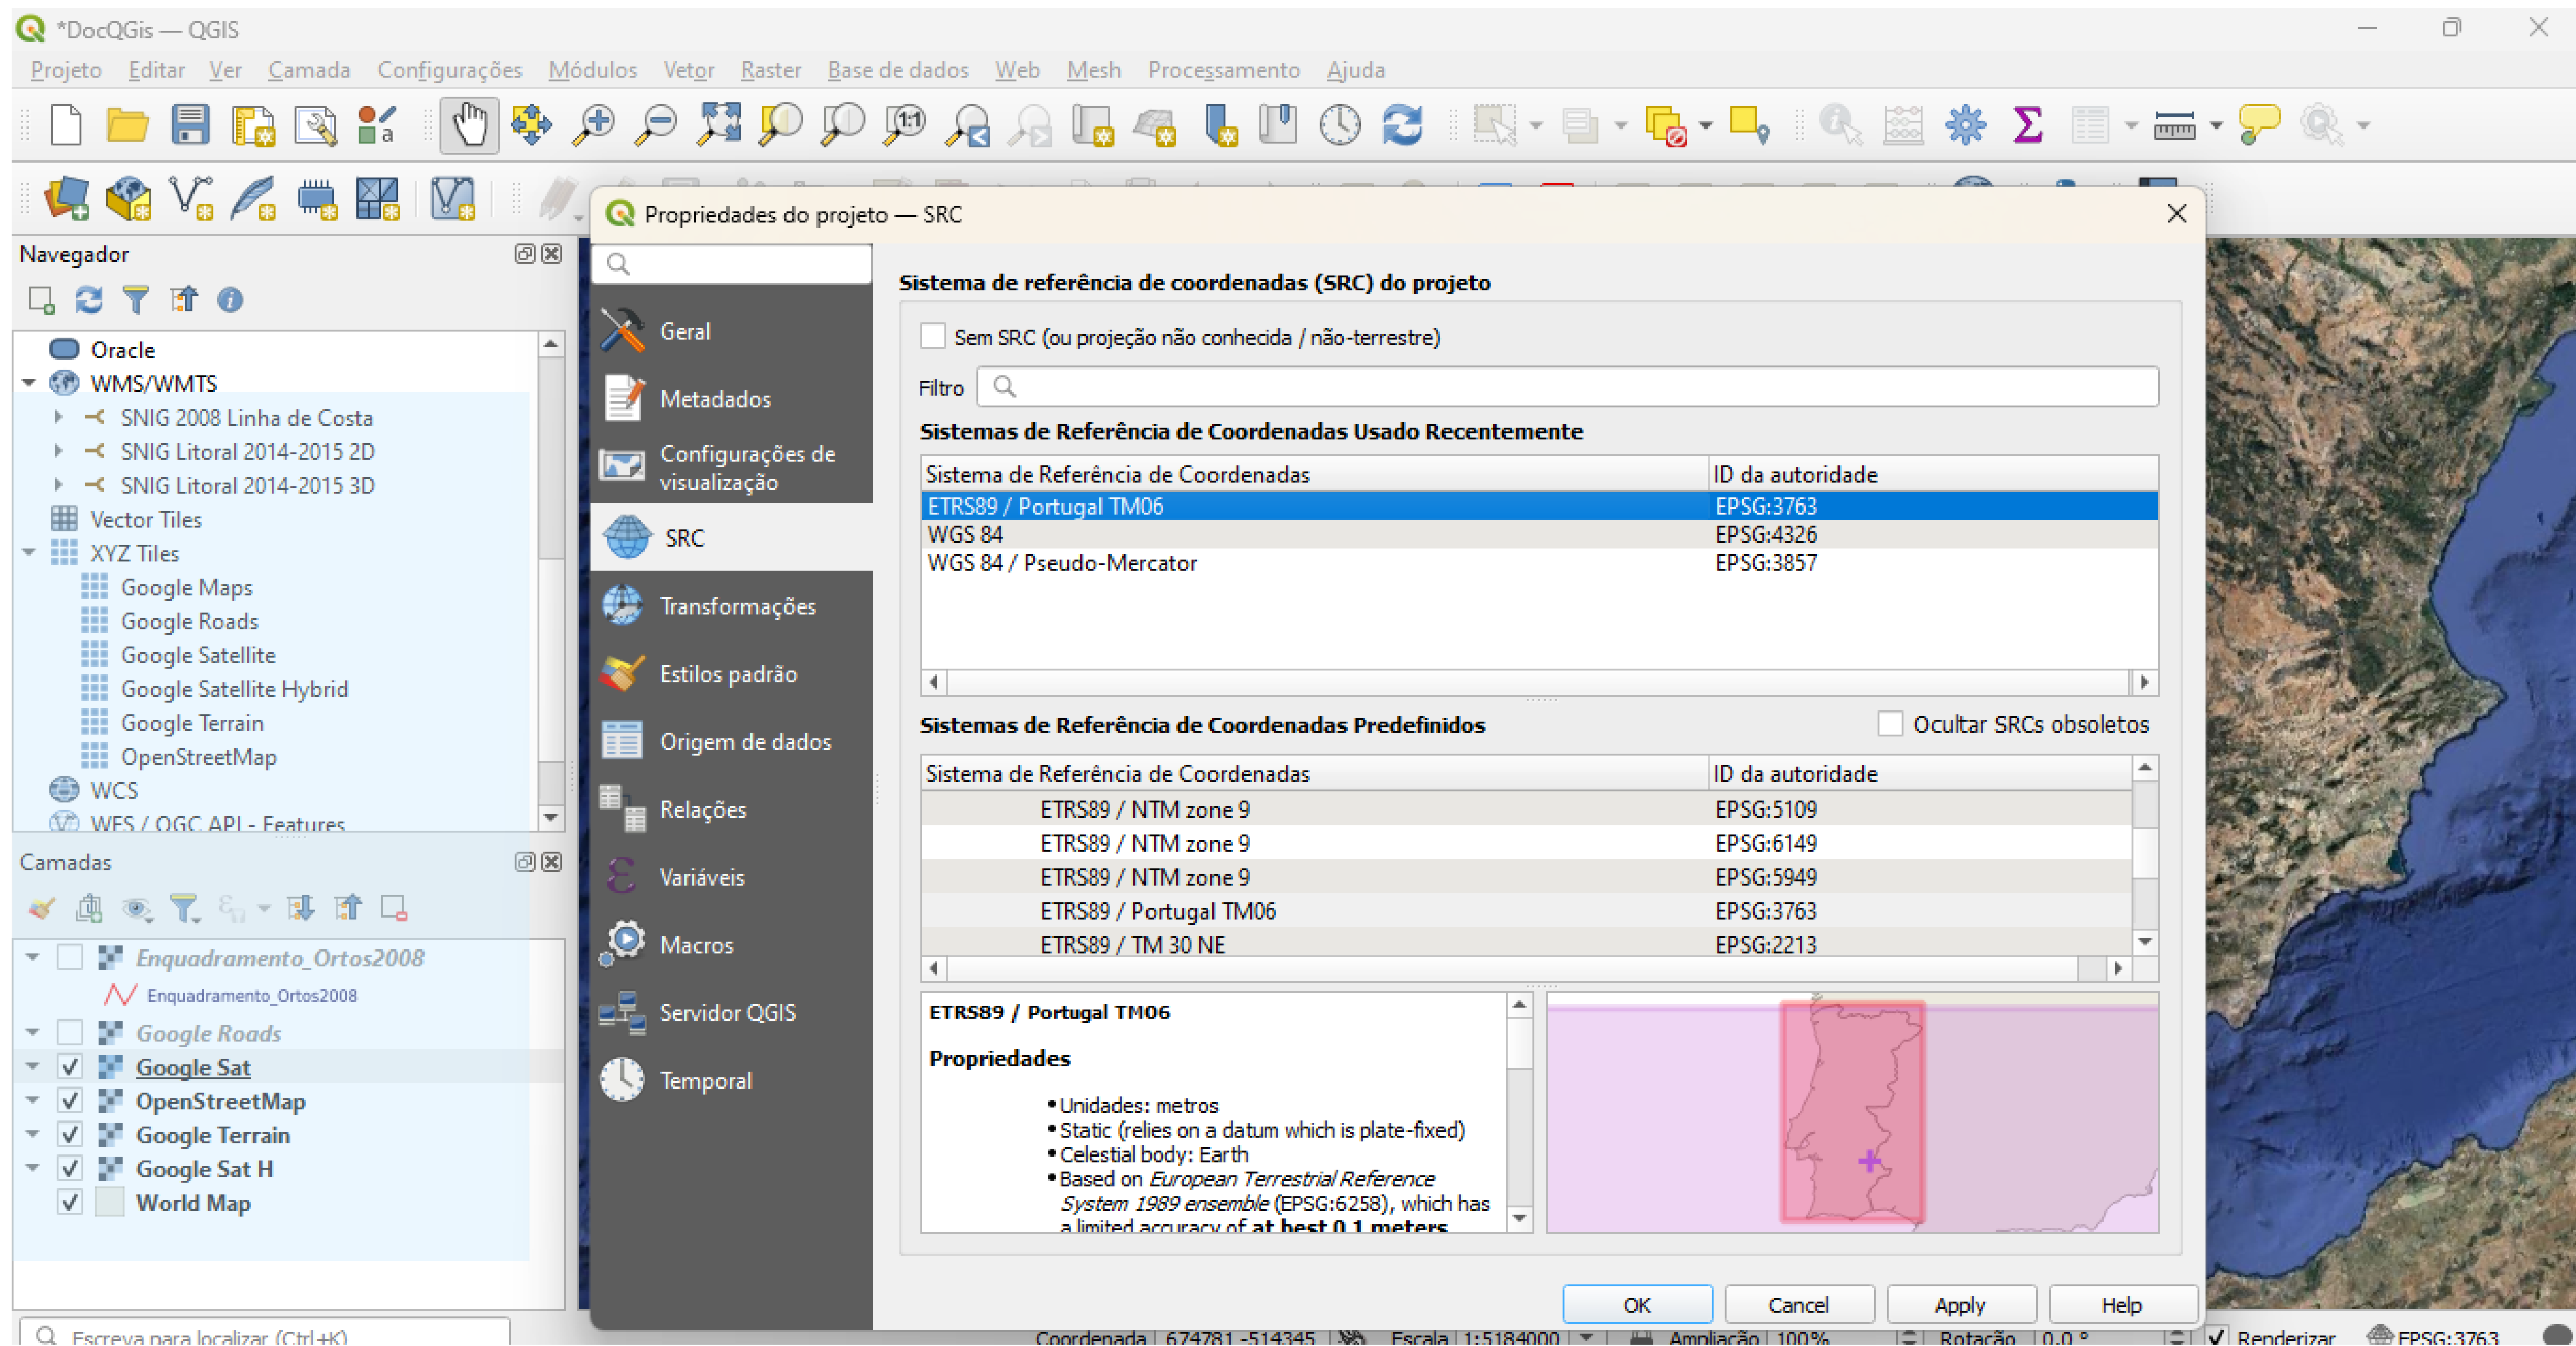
*DocQGis — QGIS

Projeto Editar Ver Camada Configurações Módulos Vetor Raster Base de dados Web Mesh Processamento Ajuda

Navegador

Oracle
WMS/WMTS
SNIG 2008 Linha de Costa
SNIG Litoral 2014-2015 2D
SNIG Litoral 2014-2015 3D
Vector Tiles
XYZ Tiles
Google Maps
Google Roads
Google Satellite
Google Satellite Hybrid
Google Terrain
OpenStreetMap
WCS
WFS / OGC API - Features

Camadas

Enquadramento_Ortos2008
Enquadramento_Ortos2008
Google Roads
Google Sat
OpenStreetMap
Google Terrain
Google Sat H
World Map

Escreva para localizar (Ctrl+K)

Propriedades do projeto — SRC

Geral
Metadados
Configurações de visualização
SRC
Transformações
Estilos padrão
Origem de dados
Relações
Variáveis
Macros
Servidor QGIS
Temporal

Sistema de referência de coordenadas (SRC) do projeto

Sem SRC (ou projeção não conhecida / não-terrestre)

Filtro

Sistemas de Referência de Coordenadas Usado Recentemente

| Sistema de Referência de Coordenadas | ID da autoridade |
|---|---|
| ETRS89 / Portugal TM06 | EPSG:3763 |
| WGS 84 | EPSG:4326 |
| WGS 84 / Pseudo-Mercator | EPSG:3857 |

Sistemas de Referência de Coordenadas Predefinidos

Ocultar SRCs obsoletos

| Sistema de Referência de Coordenadas | ID da autoridade |
|---|---|
| ETRS89 / NTM zone 9 | EPSG:5109 |
| ETRS89 / NTM zone 9 | EPSG:6149 |
| ETRS89 / NTM zone 9 | EPSG:5949 |
| ETRS89 / Portugal TM06 | EPSG:3763 |
| ETRS89 / TM 30 NE | EPSG:2213 |

ETRS89 / Portugal TM06

Propriedades

• Unidades: metros
• Static (relies on a datum which is plate-fixed)
• Celestial body: Earth
• Based on European Terrestrial Reference System 1989 ensemble (EPSG:6258), which has a limited accuracy of at best 0.1 meters

OK Cancel Apply Help

Coordenada 674781,-514345 Escala 1:5184000 Ampliação 100% Rotação 0,0 ° Renderizar EPSG:3763